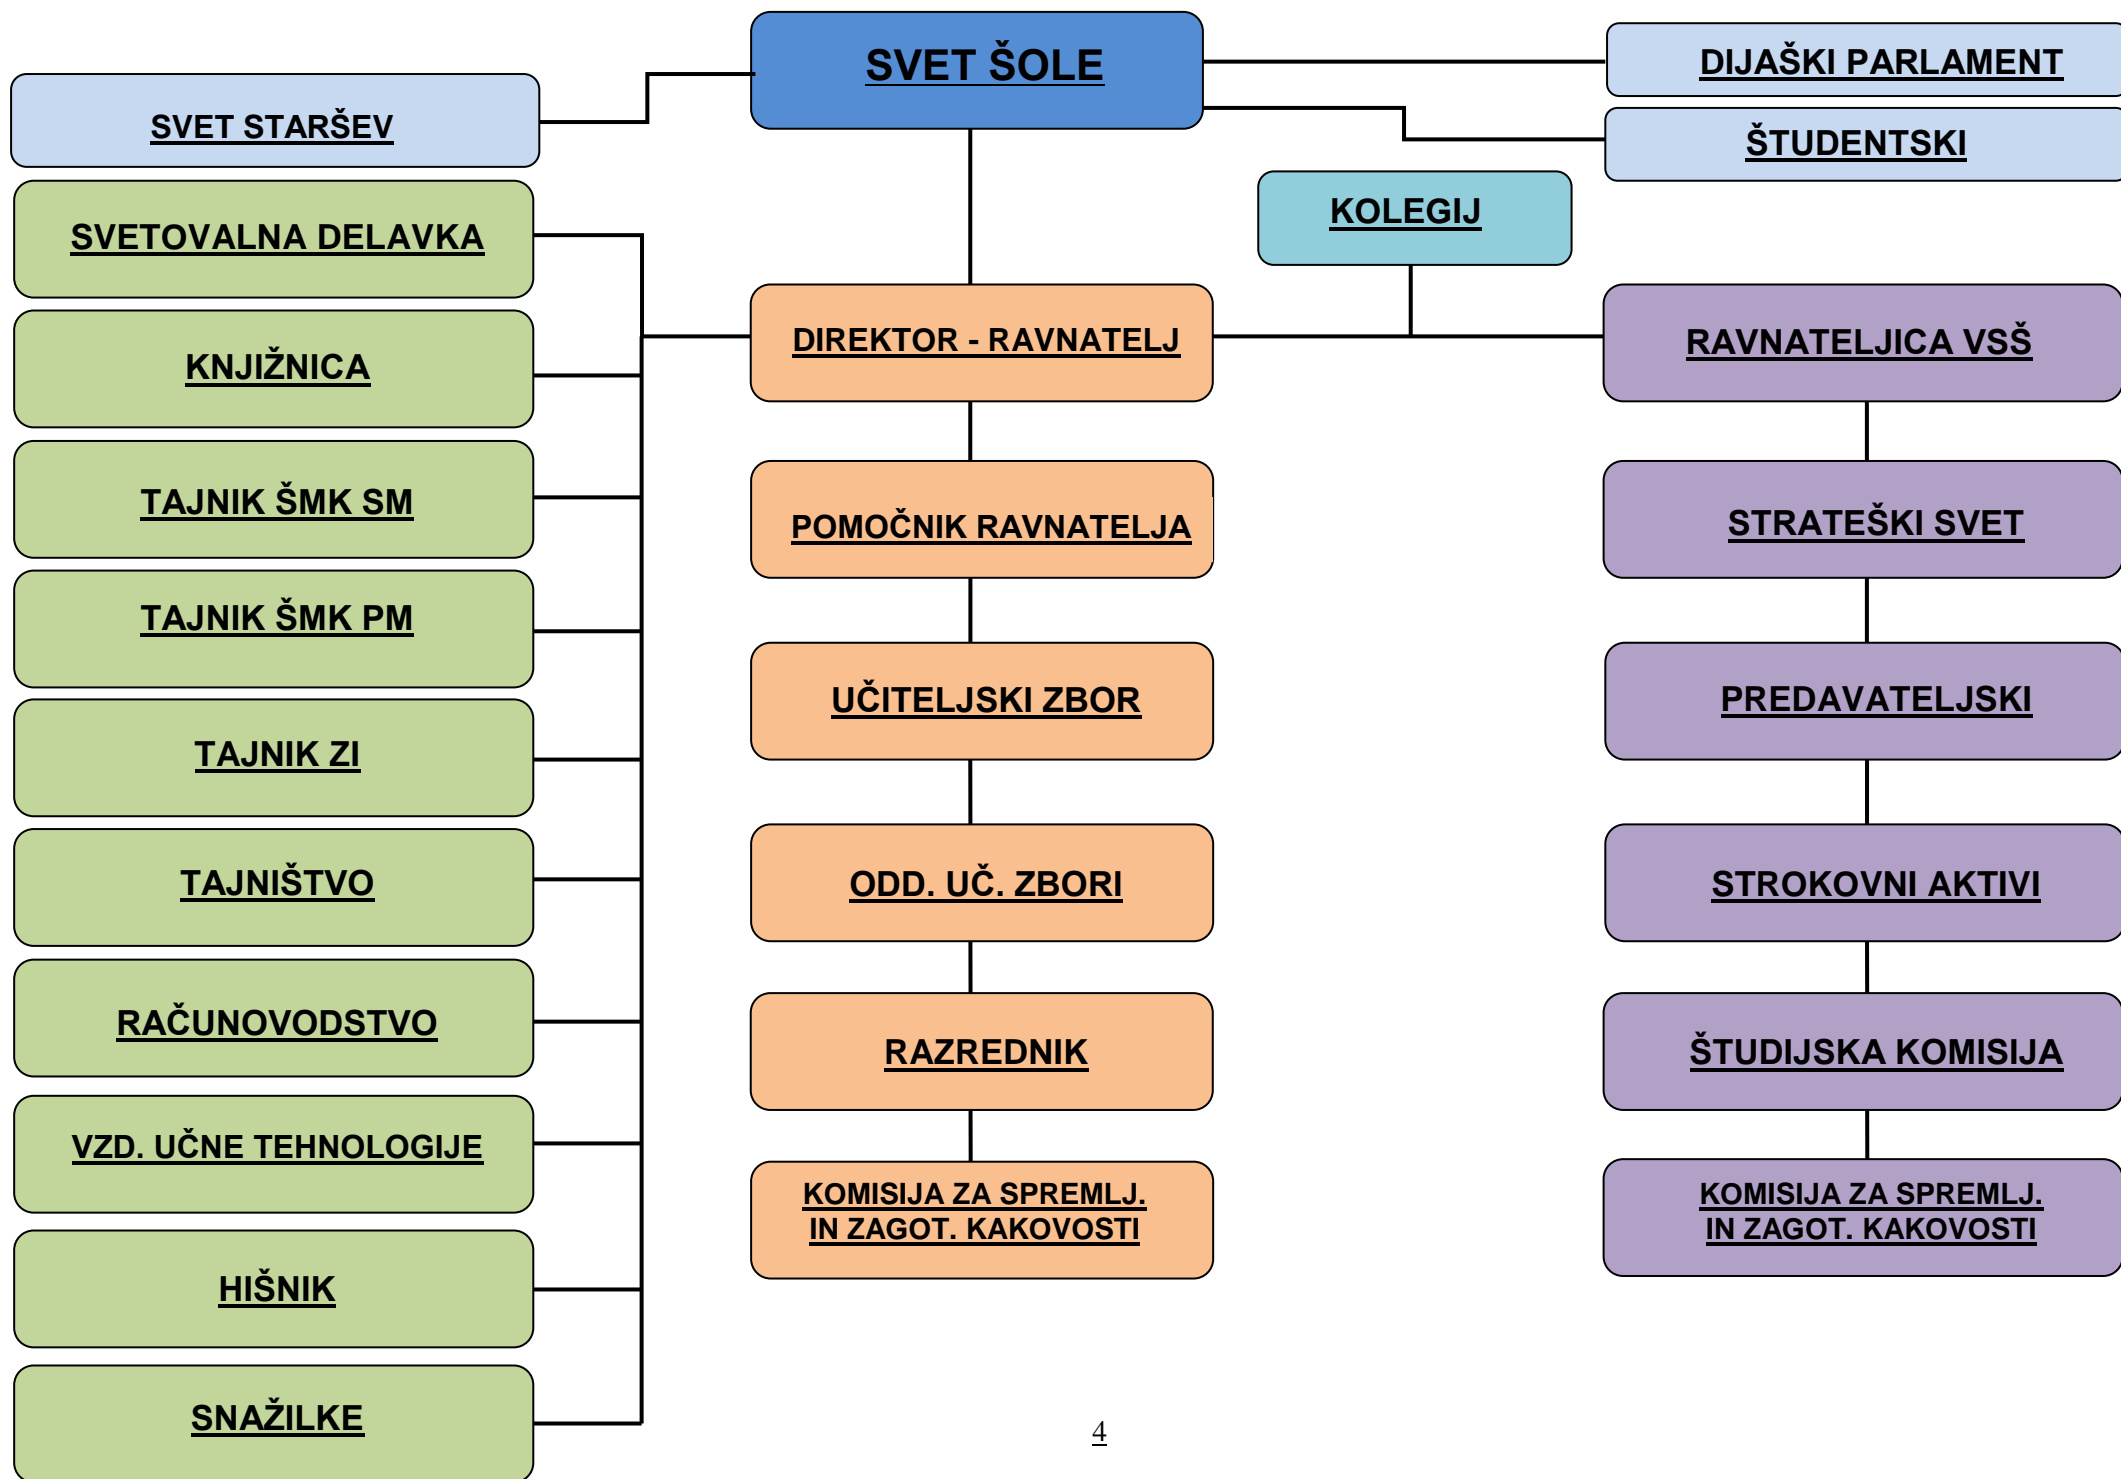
SVET ŠOLE

DIJAŠKI PARLAMENT

SVET STARŠEV

ŠTUDENTSKI

KOLEGIJ

SVETOVALNA DELAVKA

KNJIŽNICA

TAJNIK ŠMK SM

TAJNIK ŠMK PM

TAJNIK ZI

TAJNIŠTVO

RAČUNOVODSTVO

VZD. UČNE TEHNOLOGIJE

HIŠNIK

SNAŽILKE

DIREKTOR - RAVNATELJ

POMOČNIK RAVNATELJA

UČITELJSKI ZBOR

ODD. UČ. ZBORI

RAZREDNIK

KOMISIJA ZA SPREMLJ. IN ZAGOT. KAKOVOSTI

RAVNATELJICA VSŠ

STRATEŠKI SVET

PREDAVATELJSKI

STROKOVNI AKTIVI

ŠTUDIJSKA KOMISIJA

KOMISIJA ZA SPREMLJ. IN ZAGOT. KAKOVOSTI

4